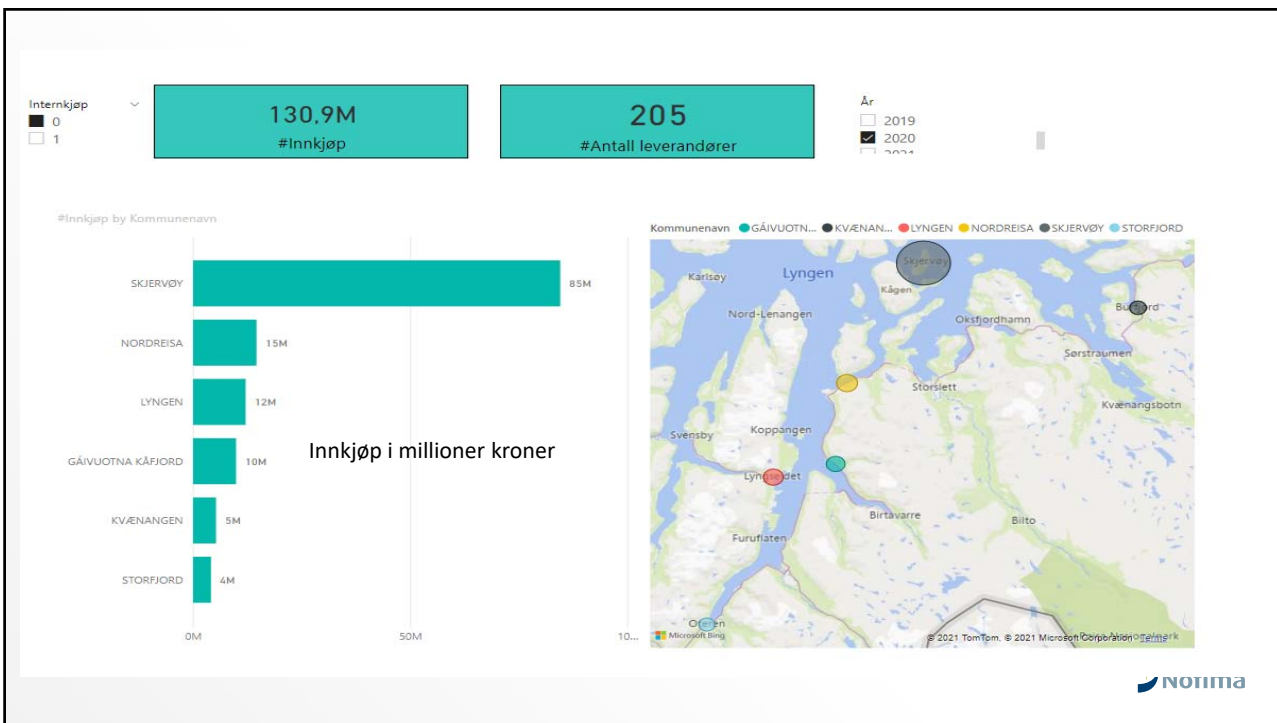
Internkjøp
0
1

130,9M
#Innkjøp

205
#Antall leverandører

År
2019
2020
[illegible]

#Innkjøp by Kommunenavn

| | |
|---|---|
| SKJERVØY | 85M |
| NORDREISA | 15M |
| LYNGEN | 12M |
| GÁIVUOTNA KÅFJORD | 10M |
| KVÆNANGEN | 5M |
| STORFJORD | 4M |

0M 50M 10...

Innkjøp i millioner kroner

Kommunenavn GÁIVUOTN... KVÆNAN... LYNGEN NORDREISA SKJERVØY STORFJORD

Lyngen
Skjervøy
Karlsøy
Kågen
Nord-Lenangen
Oksfjordhamn
Burfjord
Sørstraumen
Storslett
Kvænangsbotn
Svensby
Koppangen
Lyngseidet
Birtavarre
Bilto
Furuflaten
Oteren
Microsoft Bing
© 2021 TomTom, © 2021 Microsoft Corporation Terms

Nofima